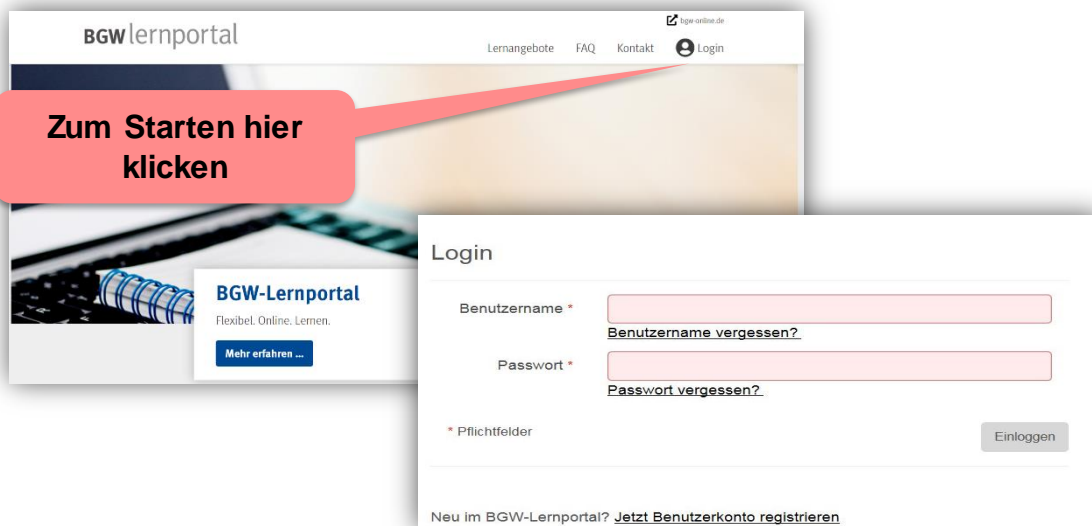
BGW lernportal

bgw-online.de

Lernangebote FAQ Kontakt Login

Zum Starten hier klicken

BGW-Lernportal

Flexibel. Online. Lernen.

Mehr erfahren ...

Login

Benutzername *

Benutzername vergessen?

Passwort *

Passwort vergessen?

* Pflichtfelder

Einloggen

Neu im BGW-Lernportal? Jetzt Benutzerkonto registrieren